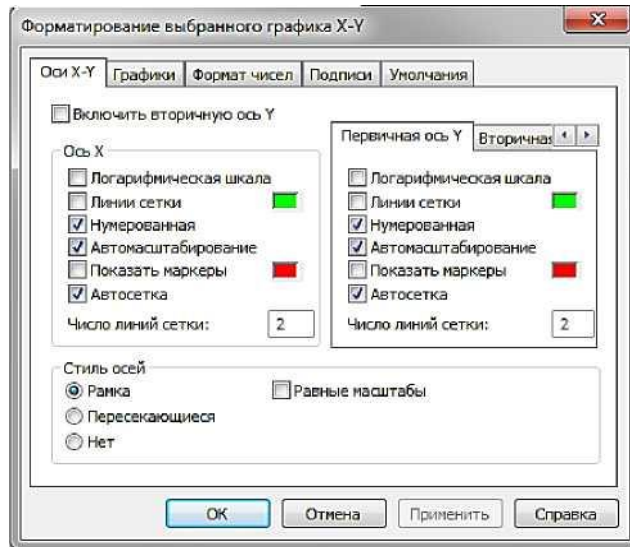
Форматирование выбранного графика X-Y

Оси X-Y | Графики | Формат чисел | Подписи | Умолчания

Включить вторичную ось Y

Ось X
Логарифмическая шкала
Линии сетки
Нумерованная
Автомасштабирование
Показать маркеры
Автосетка
Число линий сетки: 2

Первичная ось Y | Вторичная
Логарифмическая шкала
Линии сетки
Нумерованная
Автомасштабирование
Показать маркеры
Автосетка
Число линий сетки: 2

Стиль осей
Рамка
Пересекающиеся
Нет
Равные масштабы

OK | Отмена | Применить | Справка